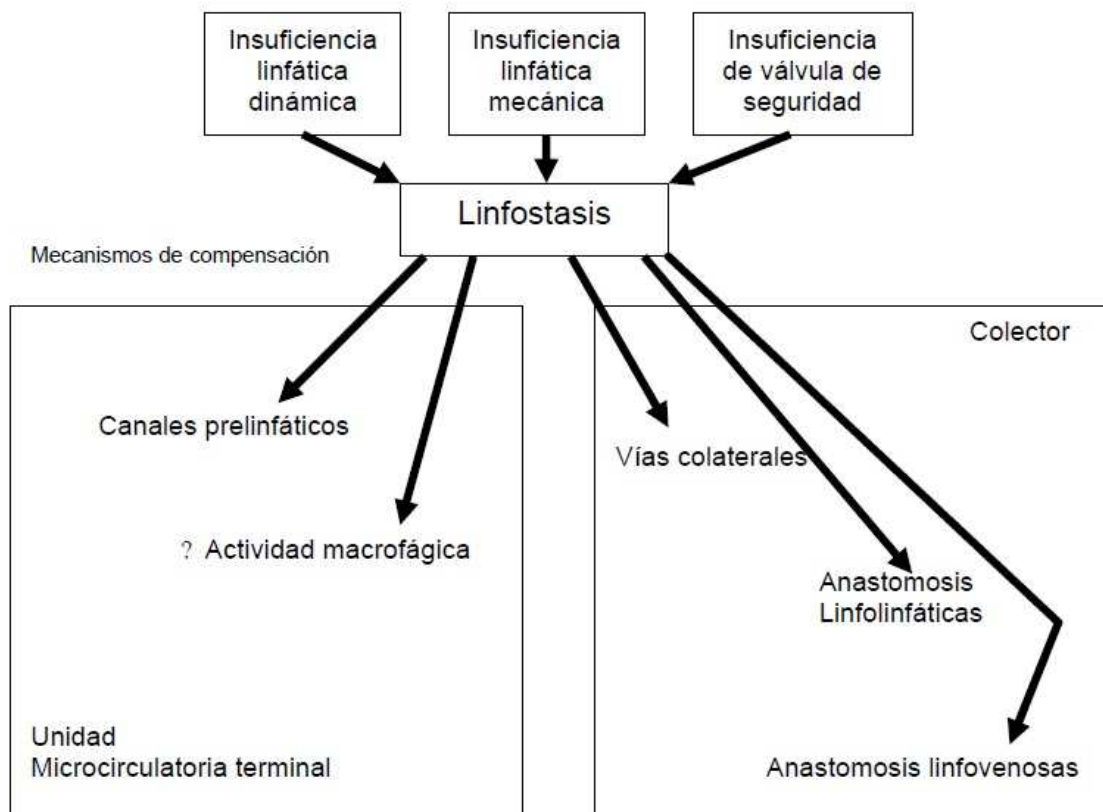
Insuficiencia linfática dinámica

Insuficiencia linfática mecánica

Insuficiencia de válvula de seguridad

Linfostasis

Mecanismos de compensación

Colector

Canales prelinfáticos

? Actividad macrofágica

Vías colaterales

Anastomosis Linfolinfáticas

Unidad Microcirculatoria terminal

Anastomosis linfovenosas